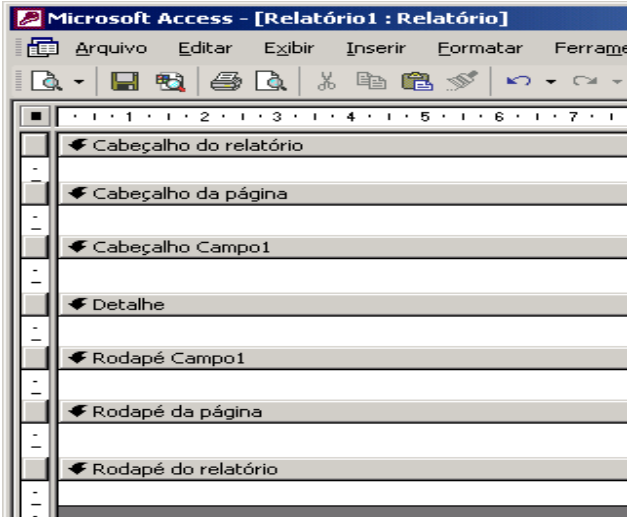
Microsoft Access - [Relatório1 : Relatório]

Arquivo Editar Exibir Inserir Formatar Ferrame

· 1 · 2 · 3 · 4 · 5 · 6 · 7 ·

Cabeçalho do relatório

Cabeçalho da página

Cabeçalho Campo1

Detalhe

Rodapé Campo1

Rodapé da página

Rodapé do relatório